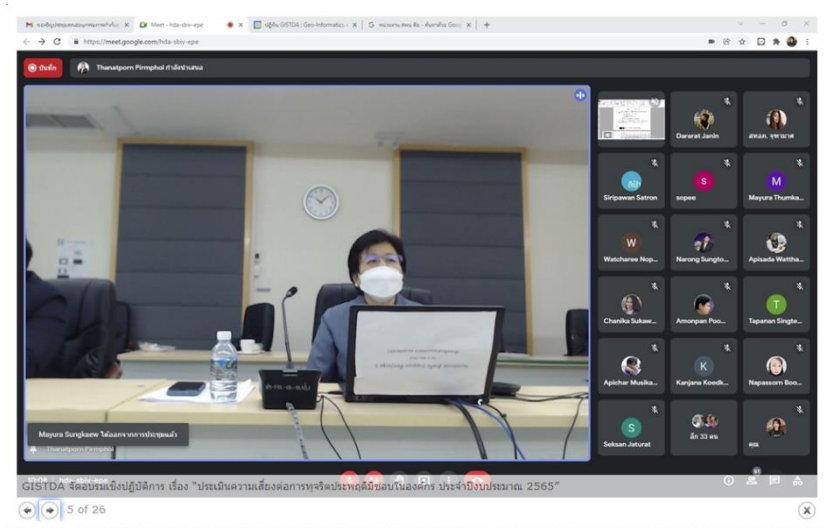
Meet - hda-sbiv-epe

ปฏิทิน GISTDA | Geo-Informatic

หน่วยงาน สคจ. สิง - ค้นหาด้วย Goo

https://meet.google.com/hda-sbiv-epe

บันทึก

Thanatporn Pirmphol กำลังนำเสนอ

Dararat Janin

สพอ. จุฑามาศ

Siripawan Satron

sopee

Mayura Thumka...

Watcharee Nop...

Narong Sungto...

Apisada Wattha...

Chanika Sukaw...

Amonpan Poo...

Tapanan Singte...

Apichar Musika...

Kanjana Koedk...

Napassorn Boo...

Seksan Jaturat

อีก 33 คน

คณ

Mayura Sungkaew ได้ออกจากการประชุมแล้ว

Thanatporn Pirmphol

GISTDA จัดอบรมเชิงปฏิบัติการ เรื่อง "ประเมินความเสี่ยงต่อการทุจริตประพฤติมิชอบในองค์กร ประจำปีงบประมาณ 2565"

5 of 26